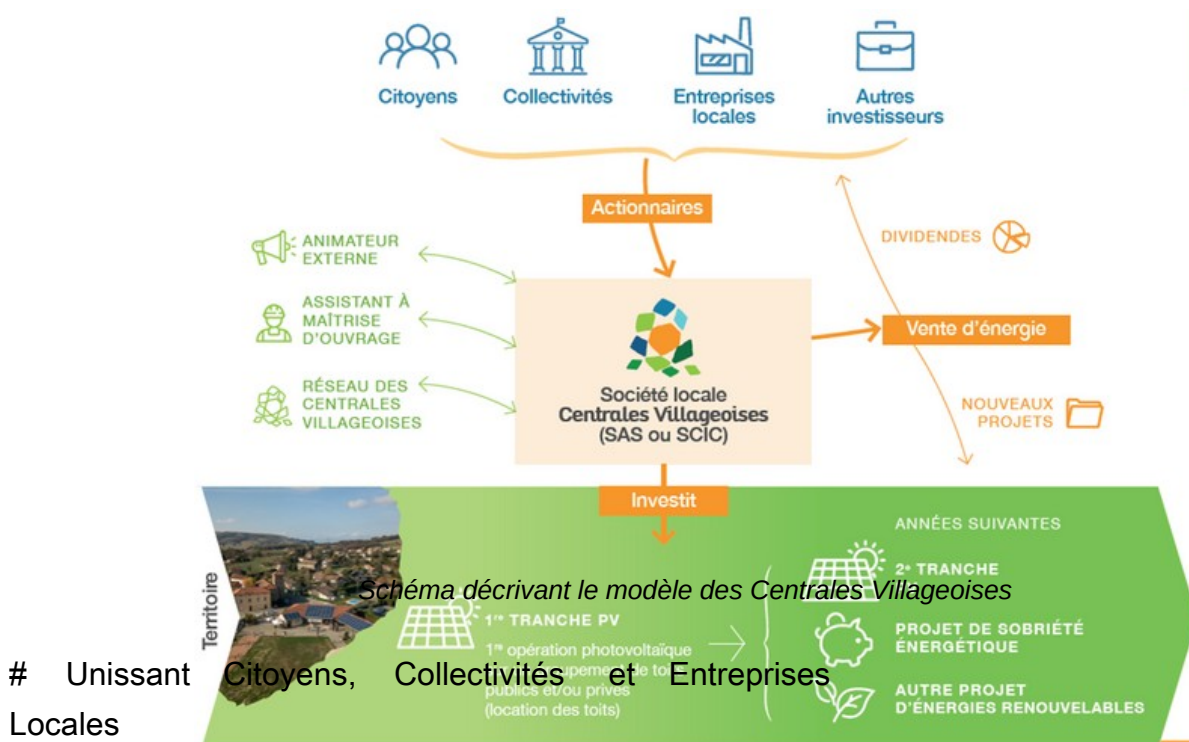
Citoyens
Collectivités
Entreprises locales
Autres investisseurs

Actionnaires

ANIMATEUR EXTERNE

ASSISTANT À MAÎTRISE D'OUVRAGE

RÉSEAU DES CENTRALES VILLAGEOISES

Société locale
Centrales Villageoises
(SAS ou SCIC)

DIVIDENDES

Vente d'énergie

NOUVEAUX PROJETS

Investit

Territoire

1$^{re}$ TRANCHE PV
1$^{re}$ opération photovoltaïque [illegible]upement de toi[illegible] publics et/ou privés (location des toits)

ANNÉES SUIVANTES

2$^{e}$ TRANCHE

PROJET DE SOBRIÉTÉ ÉNERGÉTIQUE

AUTRE PROJET D'ÉNERGIES RENOUVELABLES

Schéma décrivant le modèle des Centrales Villageoises

# Unissant Citoyens, Collectivités et Entreprises Locales